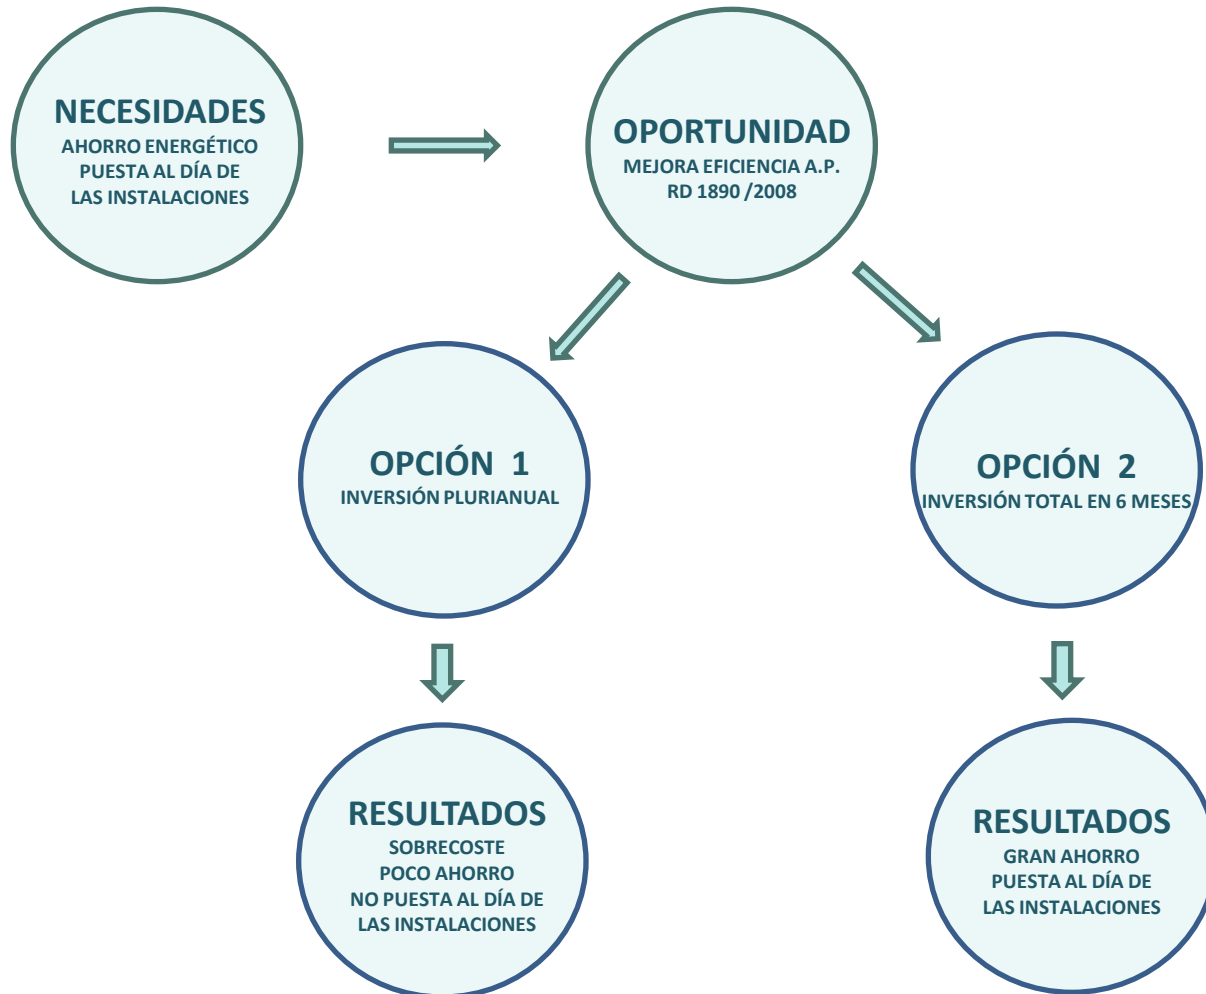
NECESIDADES
AHORRO ENERGÉTICO
PUESTA AL DÍA DE
LAS INSTALACIONES

OPORTUNIDAD
MEJORA EFICIENCIA A.P.
RD 1890 /2008

OPCIÓN 1
INVERSIÓN PLURIANUAL

OPCIÓN 2
INVERSIÓN TOTAL EN 6 MESES

RESULTADOS
SOBRECOSTE
POCO AHORRO
NO PUESTA AL DÍA DE
LAS INSTALACIONES

RESULTADOS
GRAN AHORRO
PUESTA AL DÍA DE
LAS INSTALACIONES